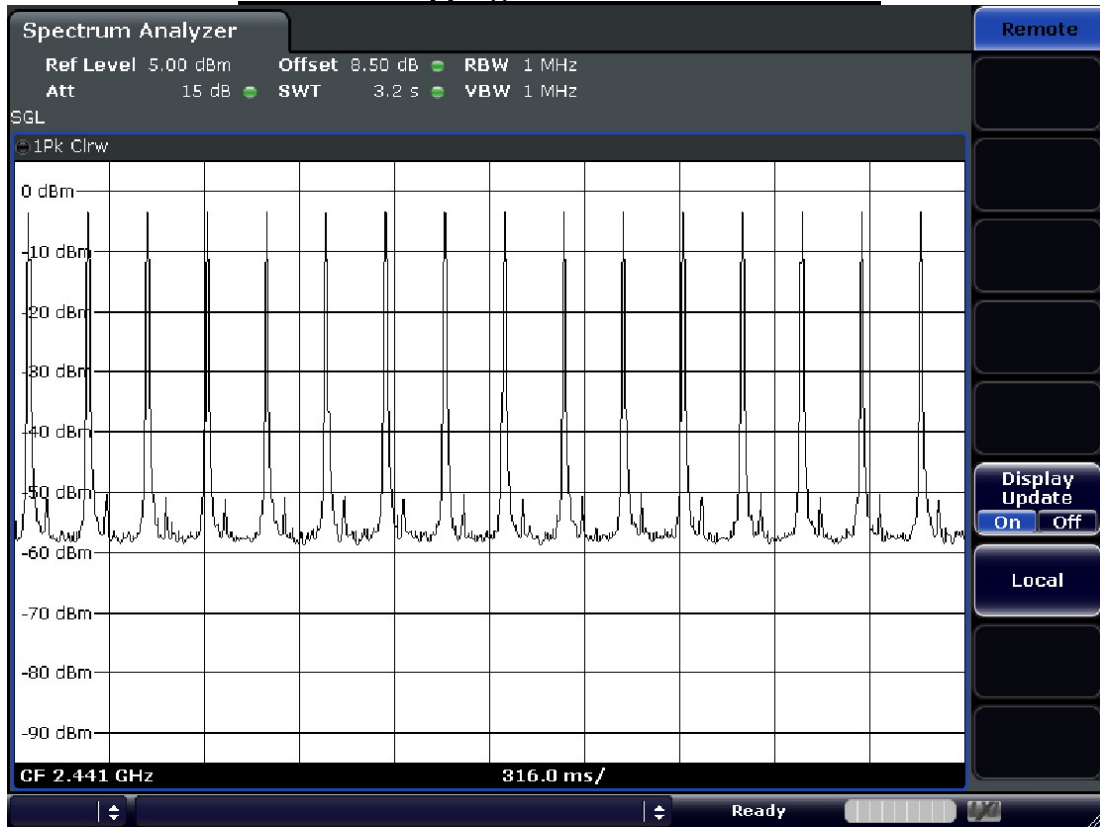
Spectrum Analyzer

Remote

Ref Level 5.00 dBm Offset 8.50 dB RBW 1 MHz
Att 15 dB SWT 3.2 s VBW 1 MHz
SGL

1Pk Clrw

0 dBm
-10 dBm
-20 dBm
-30 dBm
-40 dBm
-50 dBm
-60 dBm
-70 dBm
-80 dBm
-90 dBm

CF 2.441 GHz 316.0 ms/

Display Update
On Off

Local

Ready